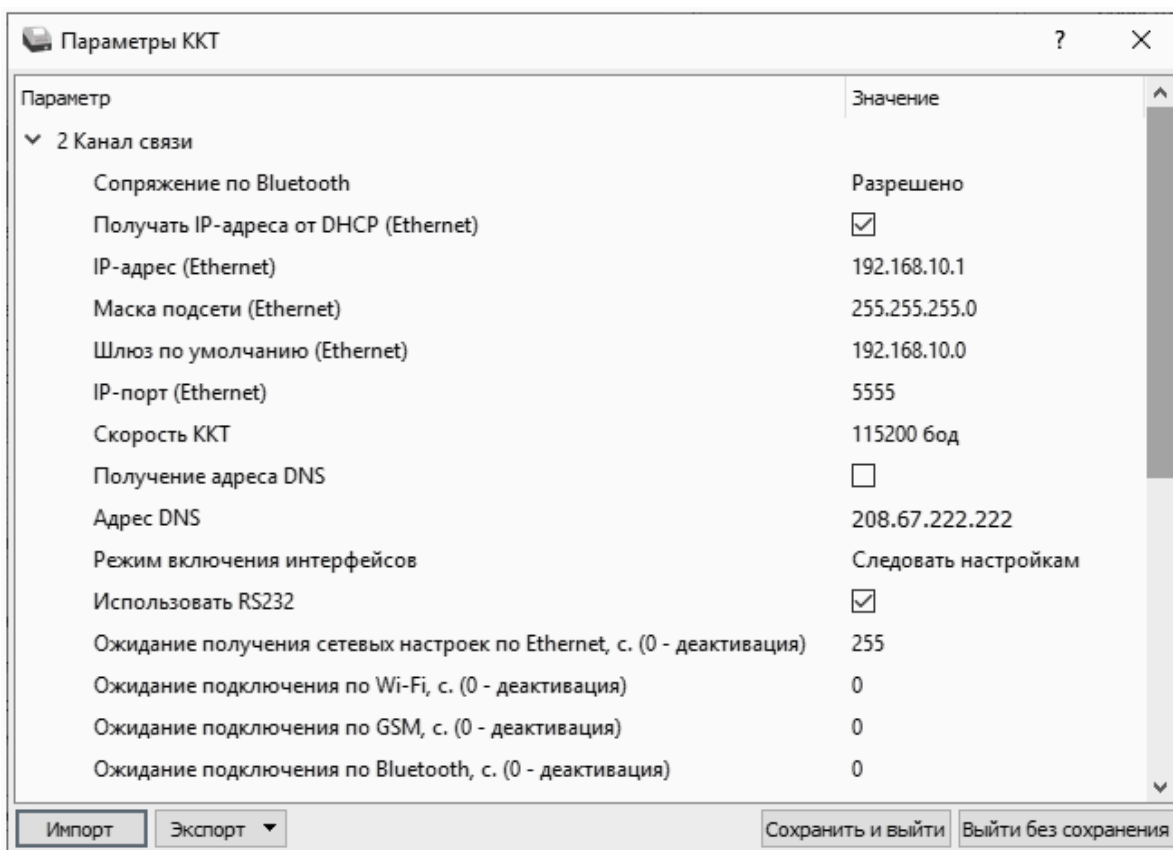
Параметры ККТ ? ×

| Параметр | Значение |
|---|---|
| 2 Канал связи | |
| Сопряжение по Bluetooth | Разрешено |
| Получать IP-адреса от DHCP (Ethernet) | ☑ |
| IP-адрес (Ethernet) | 192.168.10.1 |
| Маска подсети (Ethernet) | 255.255.255.0 |
| Шлюз по умолчанию (Ethernet) | 192.168.10.0 |
| IP-порт (Ethernet) | 5555 |
| Скорость ККТ | 115200 бод |
| Получение адреса DNS | ☐ |
| Адрес DNS | 208.67.222.222 |
| Режим включения интерфейсов | Следовать настройкам |
| Использовать RS232 | ☑ |
| Ожидание получения сетевых настроек по Ethernet, с. (0 - деактивация) | 255 |
| Ожидание подключения по Wi-Fi, с. (0 - деактивация) | 0 |
| Ожидание подключения по GSM, с. (0 - деактивация) | 0 |
| Ожидание подключения по Bluetooth, с. (0 - деактивация) | 0 |

Импорт Экспорт ▼ Сохранить и выйти Выйти без сохранения